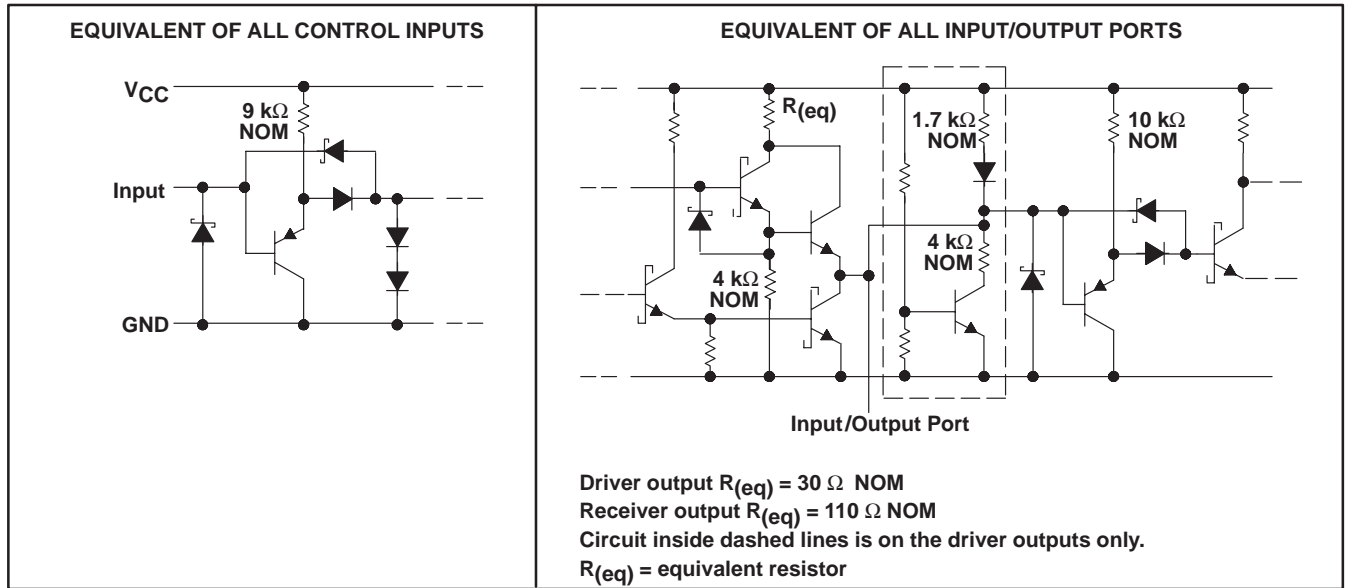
EQUIVALENT OF ALL CONTROL INPUTS

$V_{CC}$

9 kΩ NOM

Input

GND

EQUIVALENT OF ALL INPUT/OUTPUT PORTS

$R_{(eq)}$

1.7 kΩ NOM

10 kΩ NOM

4 kΩ NOM

4 kΩ NOM

Input/Output Port

Driver output $R_{(eq)}$ = 30 Ω NOM
Receiver output $R_{(eq)}$ = 110 Ω NOM
Circuit inside dashed lines is on the driver outputs only.
$R_{(eq)}$ = equivalent resistor